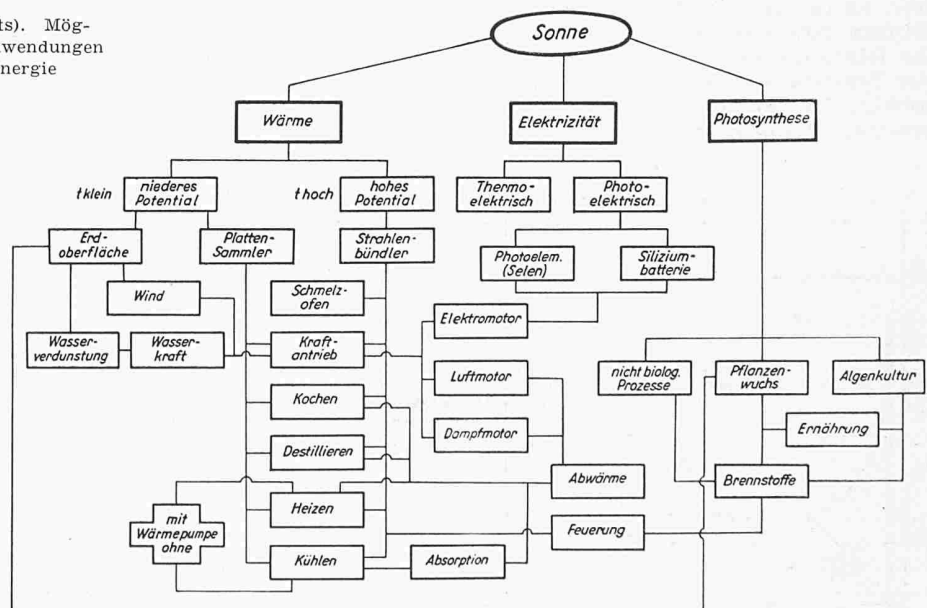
ts). Mög-
wendungen
nergie

Sonne

Wärme

Elektrizität

Photosynthese

t klein

niederes Potential

t hoch

hohes Potential

Thermo-elektrisch

Photo-elektrisch

Erdoberfläche

Platten-Sammler

Strahlen-bündler

Photoelem. (Selen)

Silizium-batterie

Wind

Schmelz-ofen

Elektromotor

Wasser-verdunstung

Wasser-kraft

Kraft-antrieb

Luftmotor

nicht biolog. Prozesse

Pflanzen-wuchs

Algenkultur

Kochen

Ernährung

Dampfmotor

Destillieren

Abwärme

Brennstoffe

Heizen

mit Wärmepumpe ohne

Feuerung

Kühlen

Absorption